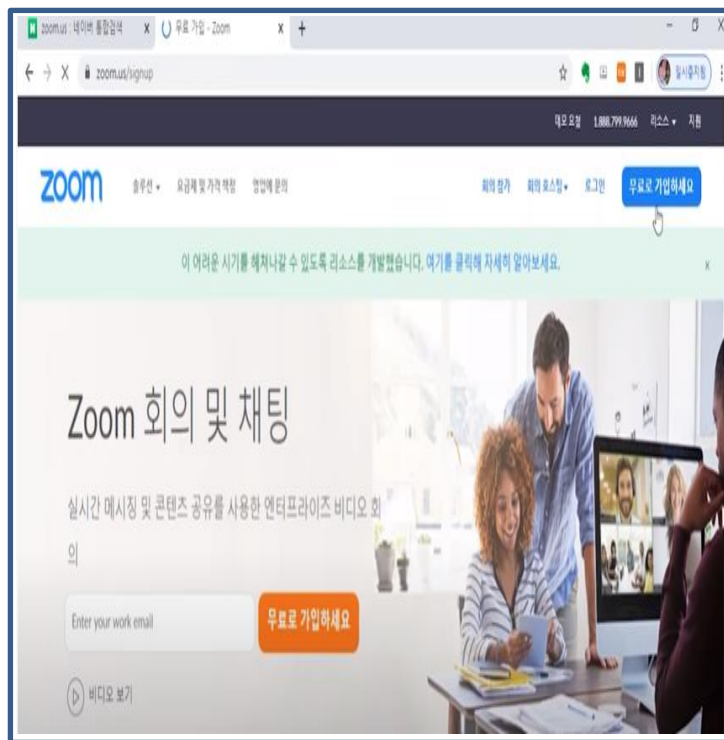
zoom.us : 네이버 통합검색 ×
무료 가입 - Zoom ×
+
zoom.us/signup
일시중지됨

데모 요청 1.888.799.9666 리소스 지원

zoom
솔루션 요금제 및 가격 책정 영업에 문의
회의 참가 회의 호스팅 로그인 무료로 가입하세요

이 어려운 시기를 헤쳐나갈 수 있도록 리소스를 개발했습니다. 여기를 클릭해 자세히 알아보세요.

Zoom 회의 및 채팅

실시간 메시징 및 콘텐츠 공유를 사용한 엔터프라이즈 비디오 회의

Enter your work email
무료로 가입하세요

비디오 보기